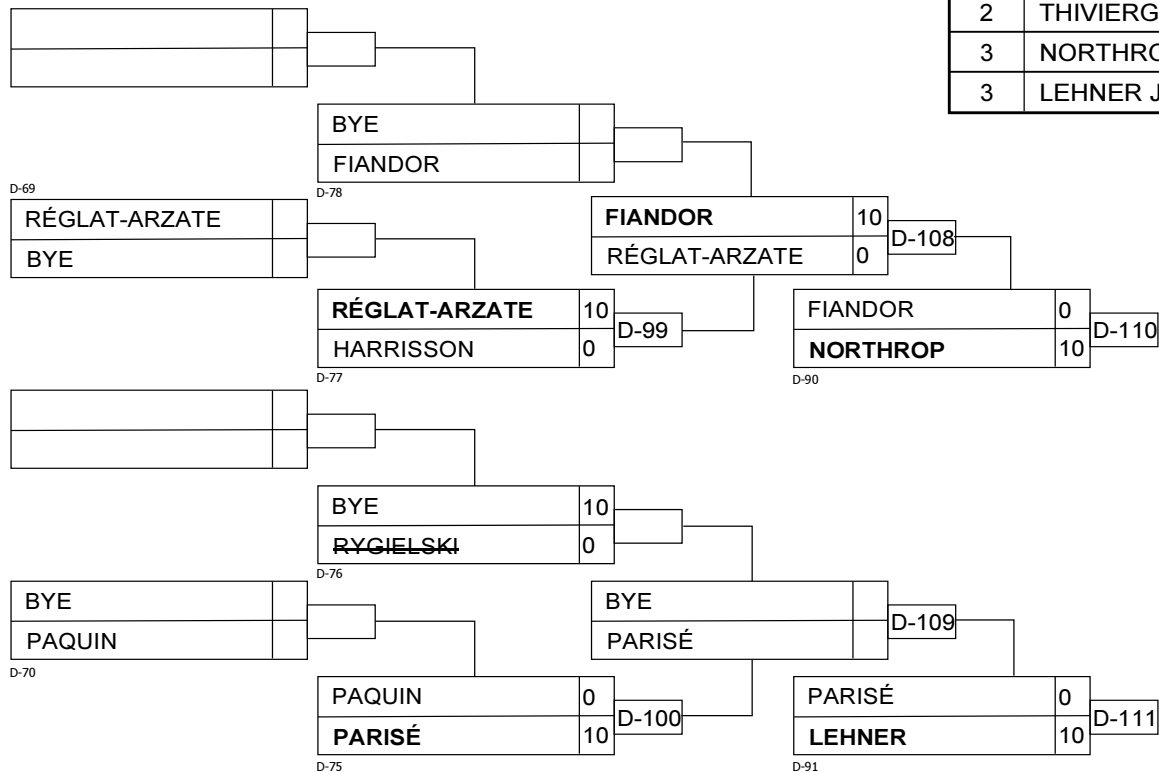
| 2 | THIVIERG |
|---|---|
| 3 | NORTHRO |
| 3 | LEHNER J |

BYE
FIANDOR
D-78

D-69
RÉGLAT-ARZATE
BYE

FIANDOR 10
RÉGLAT-ARZATE 0
D-108

RÉGLAT-ARZATE 10
HARRISSON 0
D-99
D-77

FIANDOR 0
NORTHROP 10
D-110
D-90

BYE 10
~~RYGIELSKI~~ 0
D-76

BYE
PAQUIN
D-70

BYE
PARISÉ
D-109

PAQUIN 0
PARISÉ 10
D-100
D-75

PARISÉ 0
LEHNER 10
D-111
D-91